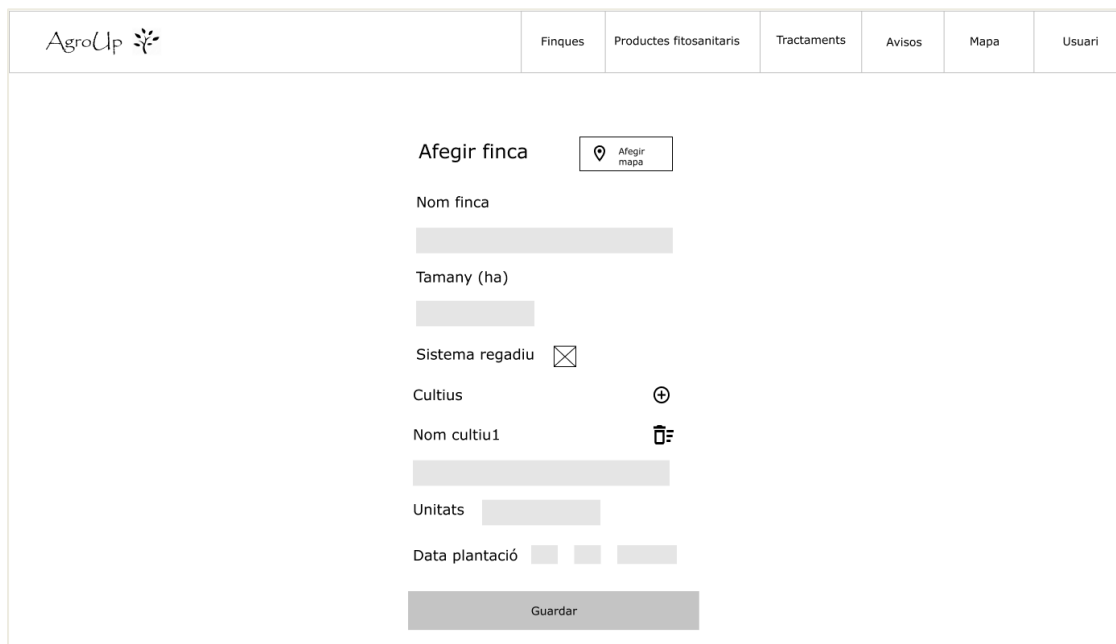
AgroUp

Finques | Productes fitosanitaris | Tractaments | Avisos | Mapa | Usuari

Afegir finca

Afegir mapa

Nom finca

Tamany (ha)

Sistema regadiu

Cultius

Nom cultiu1

Unitats

Data plantació

Guardar